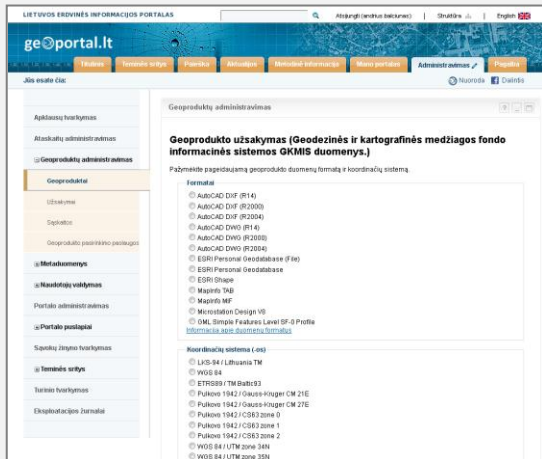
LIETUVOS ERDVINĖS INFORMACIJOS PORTALAS

Atsijungti (andrius balciunas) | Struktūra | English

ge◎portal.lt

Titulinis | Teminės sritys | Paieška | Aktualijos | Metodinė informacija | Mano portalas | Administravimas | Pagalba

Jūs esate čia:

Nuoroda | Dalintis

Apklausų tvarkymas

Ataskaitų administravimas

⊟Geoproduktų administravimas

Geoproduktai

Užsakymai

Sąskaitos

Geoprodukto pasirinkimo puslapiai

⊞Metaduomenys

⊞Naudotojų valdymas

Portalo administravimas

⊞Portalo puslapiai

Sąvokų žinyno tvarkymas

⊞Teminės sritys

Turinio tvarkymas

Eksploatacijos žurnalai

Geoproduktų administravimas

Geoprodukto užsakymas (Geodezinės ir kartografinės medžiagos fondo informacinės sistemos GKMIS duomenys.)

Pažymėkite pageidaujamą geoprodukto duomenų formatą ir koordinačių sistemą.

Formatai

AutoCAD DXF (R14)
AutoCAD DXF (R2000)
AutoCAD DXF (R2004)
AutoCAD DWG (R14)
AutoCAD DWG (R2000)
AutoCAD DWG (R2004)
ESRI Personal Geodatabase (File)
ESRI Personal Geodatabase
ESRI Shape
MapInfo TAB
MapInfo MIF
Microstation Design V8
GML Simple Features Level SF-0 Profile
Informacija apie duomenų formatus

Koordinačių sistema (-os)

LKS-94 / Lithuania TM
WGS 84
ETRS89 / TM Baltic93
Pulkovo 1942 / Gauss-Kruger CM 21E
Pulkovo 1942 / Gauss-Kruger CM 27E
Pulkovo 1942 / CS63 zone 0
Pulkovo 1942 / CS63 zone 1
Pulkovo 1942 / CS63 zone 2
WGS 84 / UTM zone 34N
WGS 84 / UTM zone 35N